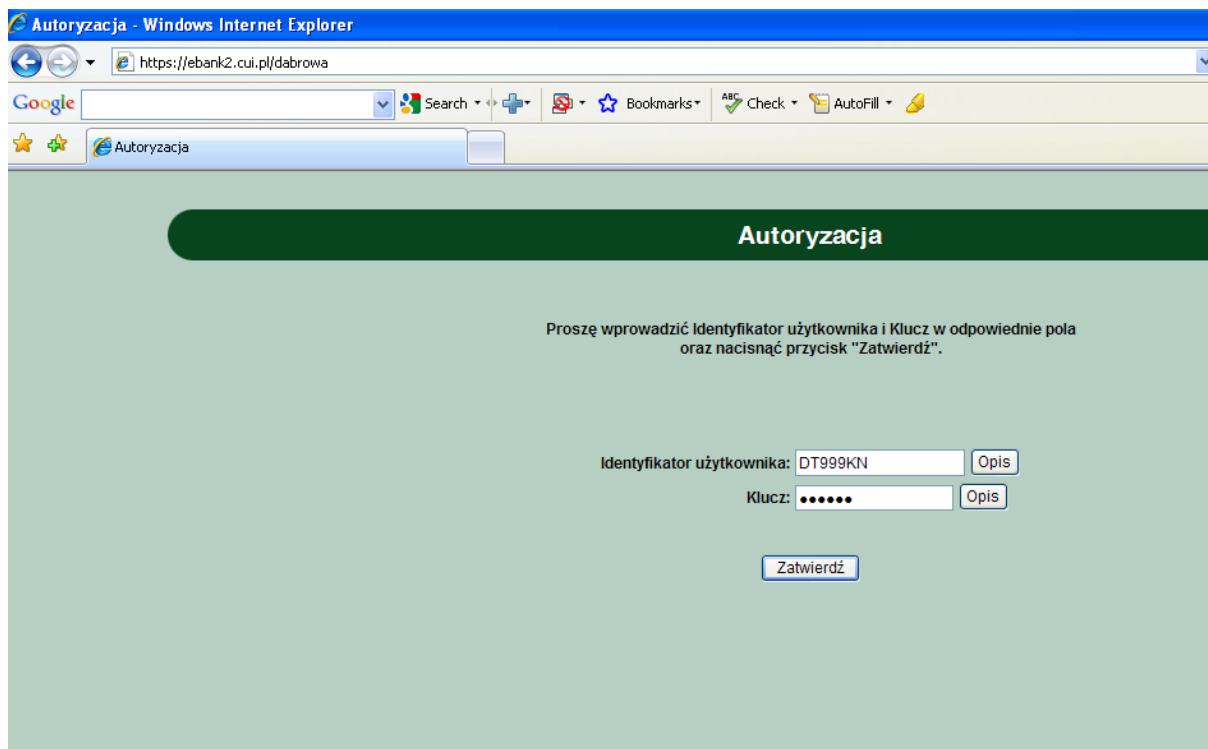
Autoryzacja - Windows Internet Explorer

https://ebank2.cui.pl/dabrowa

Google Search Bookmarks Check AutoFill

Autoryzacja

Autoryzacja

Proszę wprowadzić Identyfikator użytkownika i Klucz w odpowiednie pola oraz nacisnąć przycisk "Zatwierdź".

Identyfikator użytkownika: DT999KN Opis

Klucz: •••••• Opis

Zatwierdź